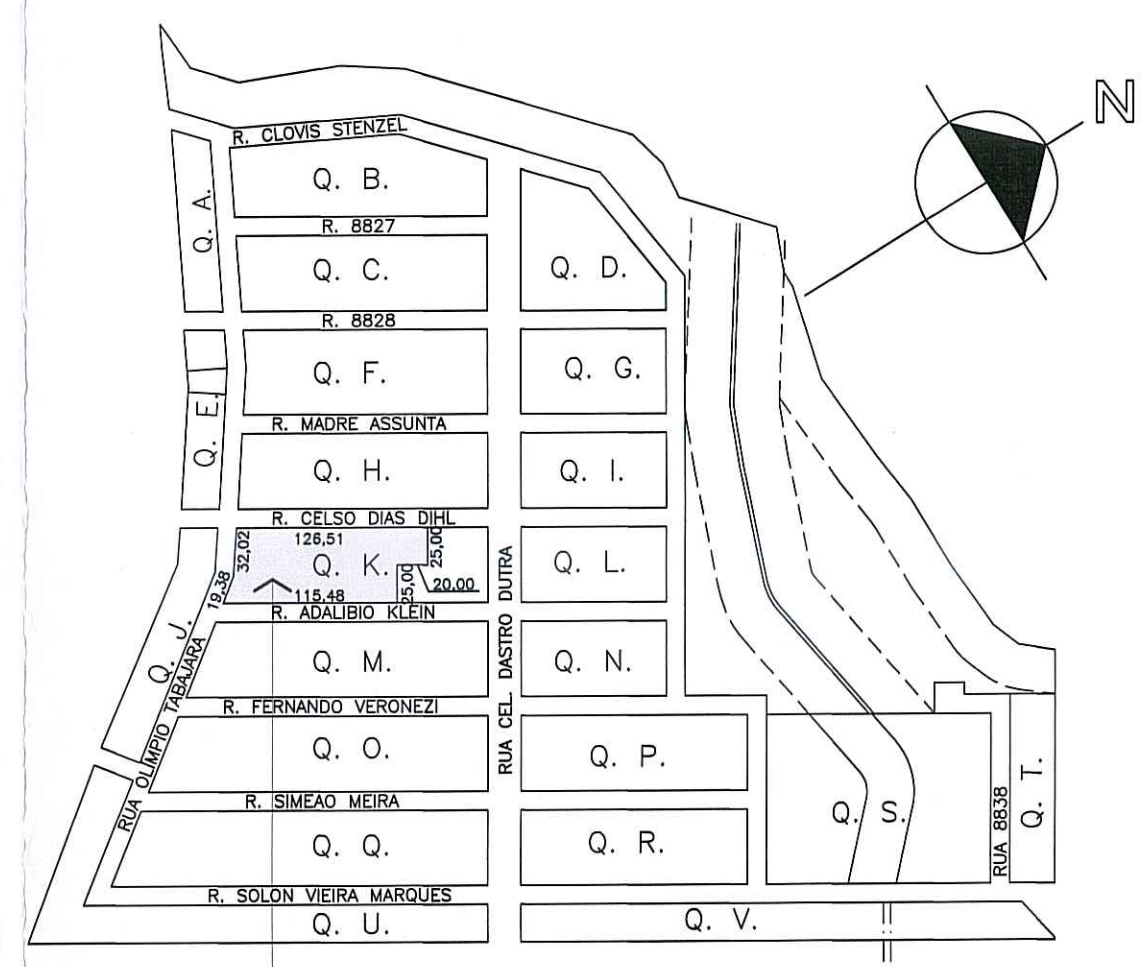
N

R. CLOVIS STENZEL

Q. A.

Q. B.

R. 8827

Q. C.

Q. D.

R. 8828

Q. E.

Q. F.

Q. G.

R. MADRE ASSUNTA

Q. H.

Q. I.

R. CELSO DIAS DIHL

126,51

32,02

25,00

Q. K.

25,00

20,00

115,48

19,38

RUA CEL. DASTRO DUTRA

Q. L.

R. ADALIBIO KLEIN

Q. J.

Q. M.

Q. N.

RUA OLIMPIO TABAJARA

R. FERNANDO VERONEZI

Q. O.

Q. P.

R. SIMEAO MEIRA

Q. S.

RUA 8838

Q. T.

Q. Q.

Q. R.

R. SOLON VIEIRA MARQUES

Q. U.

Q. V.